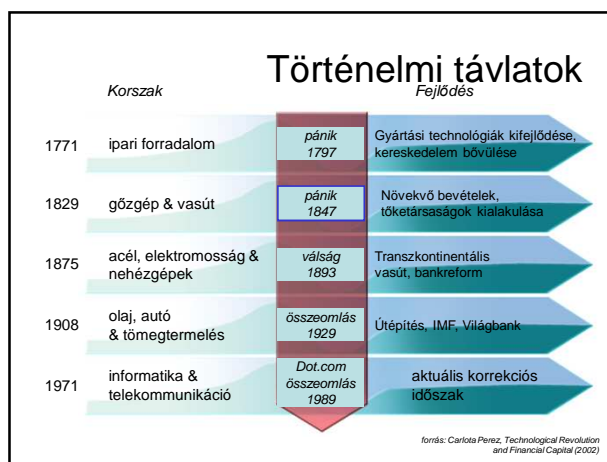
Történelmi távlatok

Korszak

Fejlődés

| | | | |
|---|---|---|---|
| 1771 | ipari forradalom | pánik 1797 | Gyártási technológiák kifejlődése, kereskedelem bővülése |
| 1829 | gőzgép & vasút | pánik 1847 | Növekvő bevételek, tőketársaságok kialakulása |
| 1875 | acél, elektromosság & nehézgépek | válság 1893 | Transzkontinentális vasút, bankreform |
| 1908 | olaj, autó & tömegtermelés | összeomlás 1929 | Útépítés, IMF, Világbank |
| 1971 | informatika & telekommunikáció | Dot.com összeomlás 1989 | aktuális korrekciós időszak |

forrás: Carlota Perez, Technological Revolution and Financial Capital (2002)